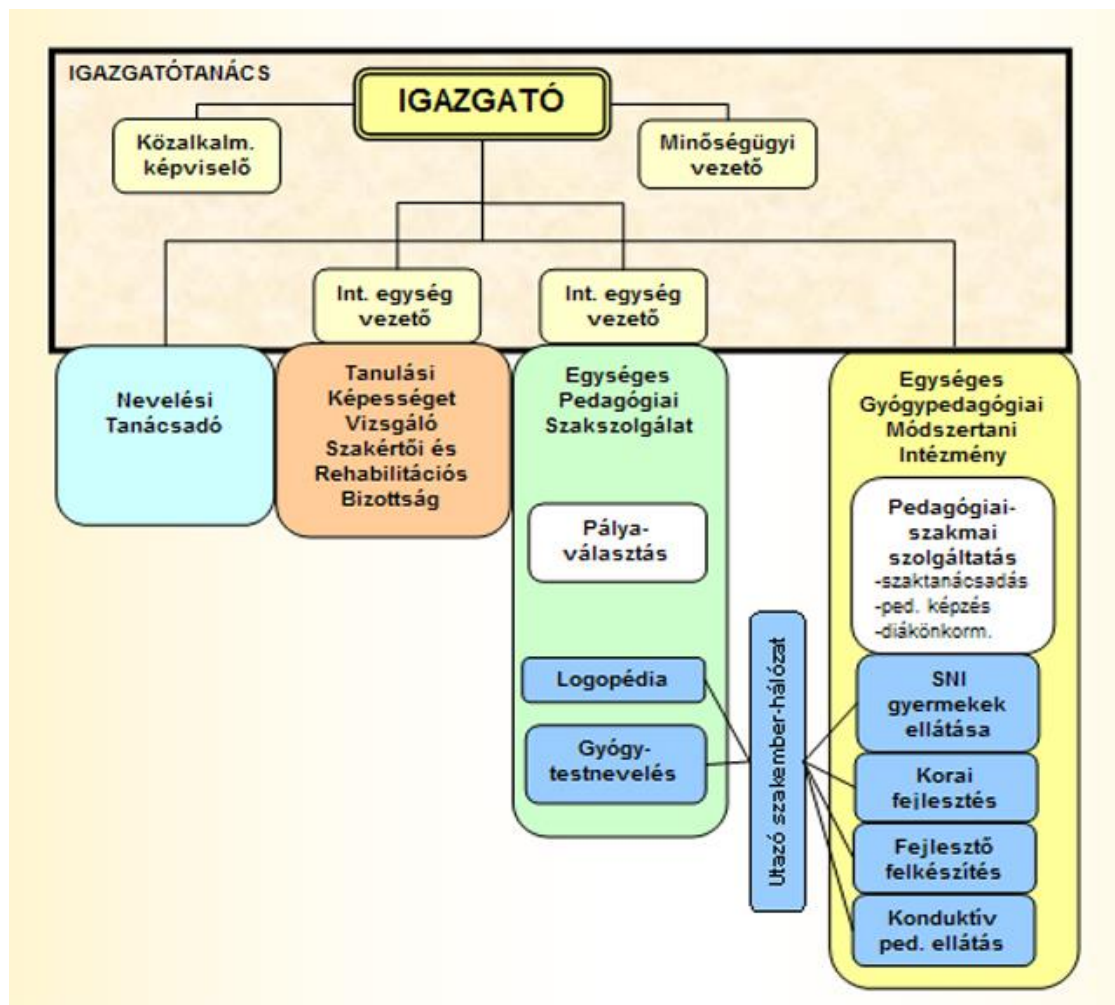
IGAZGATÓTANÁCS

IGAZGATÓ

Közalkalm. képviselő

Minőségügyi vezető

Int. egység vezető

Int. egység vezető

Nevelési Tanácsadó

Tanulási Képességet Vizsgáló Szakértői és Rehabilitációs Bizottság

Egységes Pedagógiai Szakszolgálat

Pálya-választás

Logopédia

Gyógy-testnevelés

Utazó szakember-hálózat

Egységes Gyógypedagógiai Módszertani Intézmény

Pedagógiai-szakmai szolgáltatás
-szaktanácsadás
-ped. képzés
-diákönkorm.

SNI gyermekek ellátása

Korai fejlesztés

Fejlesztő felkészítés

Konduktív ped. ellátás